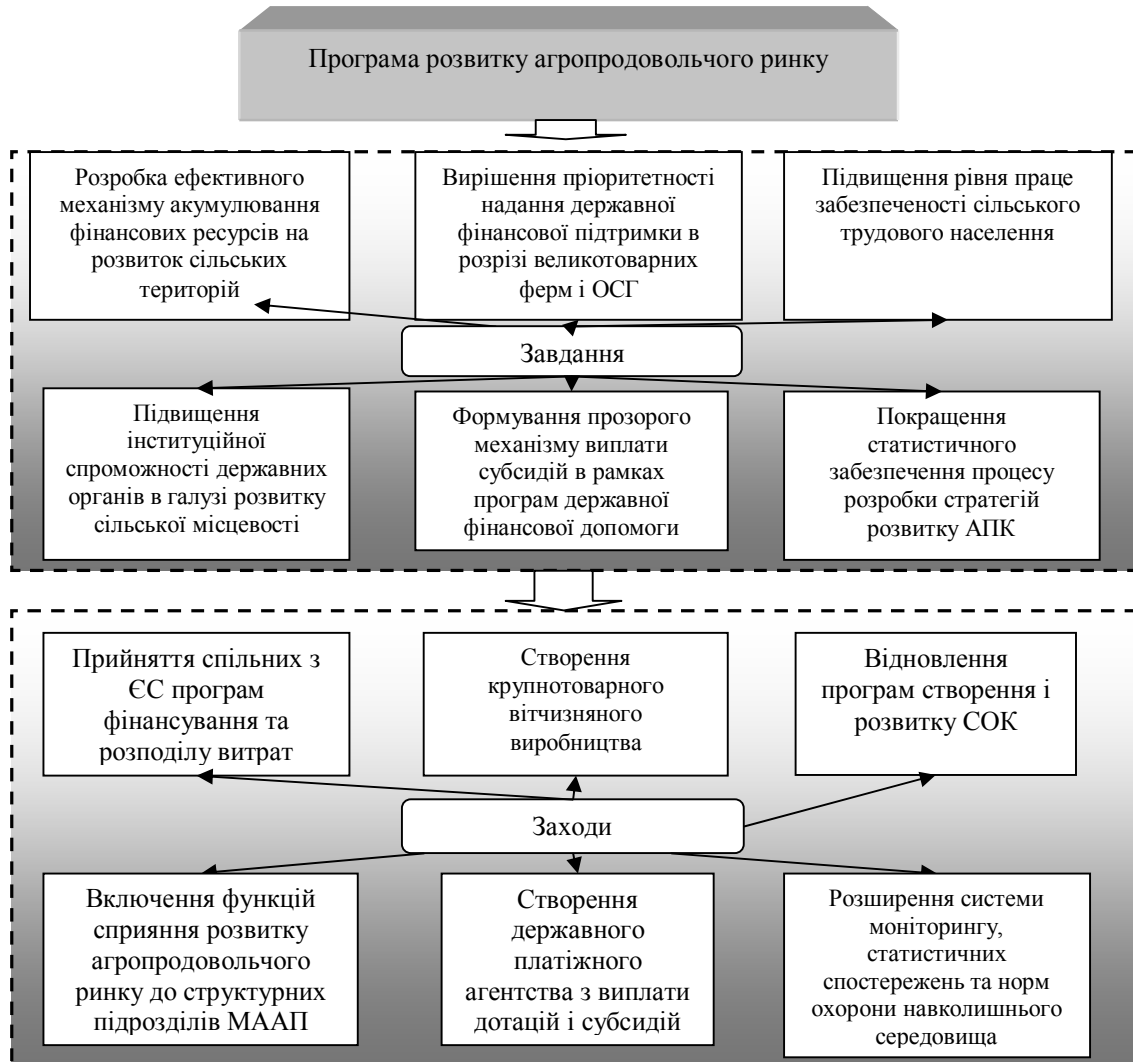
Програма розвитку агропродовольчого ринку

Розробка ефективного механізму акумулювання фінансових ресурсів на розвиток сільських територій

Вирішення пріоритетності надання державної фінансової підтримки в розрізі великотоварних ферм і ОСГ

Підвищення рівня праце забезпеченості сільського трудового населення

Завдання

Підвищення інституційної спроможності державних органів в галузі розвитку сільської місцевості

Формування прозорого механізму виплати субсидій в рамках програм державної фінансової допомоги

Покращення статистичного забезпечення процесу розробки стратегій розвитку АПК

Прийняття спільних з ЄС програм фінансування та розподілу витрат

Створення крупнотоварного вітчизняного виробництва

Відновлення програм створення і розвитку СОК

Заходи

Включення функцій сприяння розвитку агропродовольчого ринку до структурних підрозділів МААП

Створення державного платіжного агентства з виплати дотацій і субсидій

Розширення системи моніторингу, статистичних спостережень та норм охорони навколишнього середовища